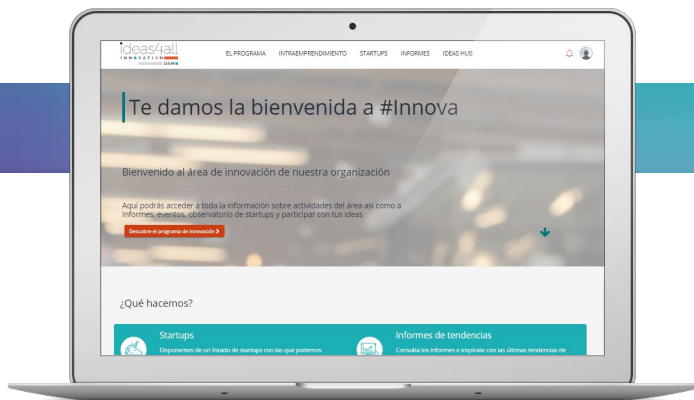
ideas4all INNOVATION DEMO

EL PROGRAMA INTRAEMPRENDIMIENTO STARTUPS INFORMES IDEAS HUB

Te damos la bienvenida a #Innova

Bienvenido al área de innovación de nuestra organización

Aquí podrás acceder a toda la información sobre actividades del área así como a informes, eventos, observatorio de startups y participar con tus ideas

Descubre el programa de innovación

¿Qué hacemos?

Startups
Disponemos de un listado de startups con las que podemos

Informes de tendencias
Consulta los informes e inspírate con las últimas tendencias de